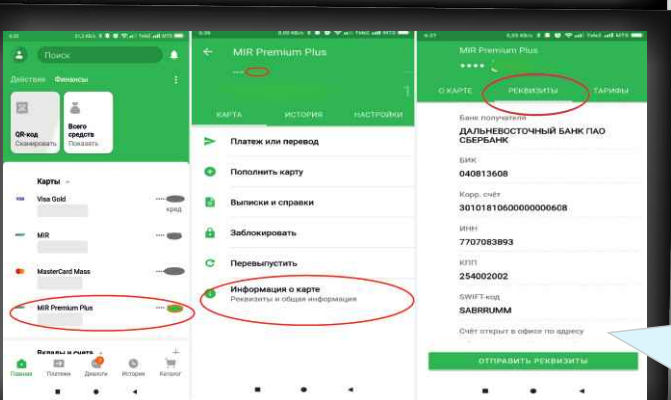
Поиск

Действия Финансы

QR-код Сканировать

Всего средств Показать

Карты

Visa Gold

кред

MIR

MasterCard Mass

MIR Premium Plus

Вклады и счета

Главная Платежи Диалоги История Каталог

MIR Premium Plus

КАРТА ИСТОРИЯ НАСТРОЙКИ

Платеж или перевод

Пополнить карту

Выписки и справки

Заблокировать

Перевыпустить

Информация о карте
Реквизиты и общая информация

MIR Premium Plus

О КАРТЕ РЕКВИЗИТЫ ТАРИФЫ

Банк получателя
ДАЛЬНЕВОСТОЧНЫЙ БАНК ПАО СБЕРБАНК

БИК
040813608

Корр. счёт
30101810600000000608

ИНН
7707083893

КПП
254002002

SWIFT-код
SABRRUMM

Счёт открыт в офисе по адресу

ОТПРАВИТЬ РЕКВИЗИТЫ